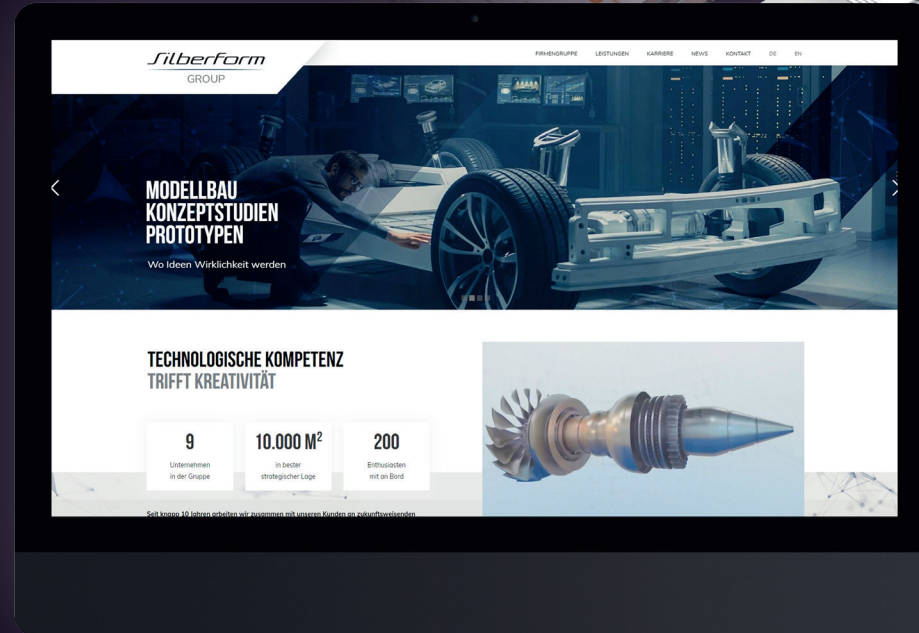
Silberform
GROUP

FIRMENGRUPPE LEISTUNGEN KARRIERE NEWS KONTAKT DE EN

MODELLBAU
KONZEPTSTUDIEN
PROTOTYPEN

Wo Ideen Wirklichkeit werden

TECHNOLOGISCHE KOMPETENZ
TRIFFT KREATIVITÄT

9
Unternehmen in der Gruppe

10.000 $M^2$
in bester strategischer Lage

200
Enthusiasten mit an Bord

Seit knapp 10 Jahren arbeiten wir zusammen mit unseren Kunden an zukunftsweisenden